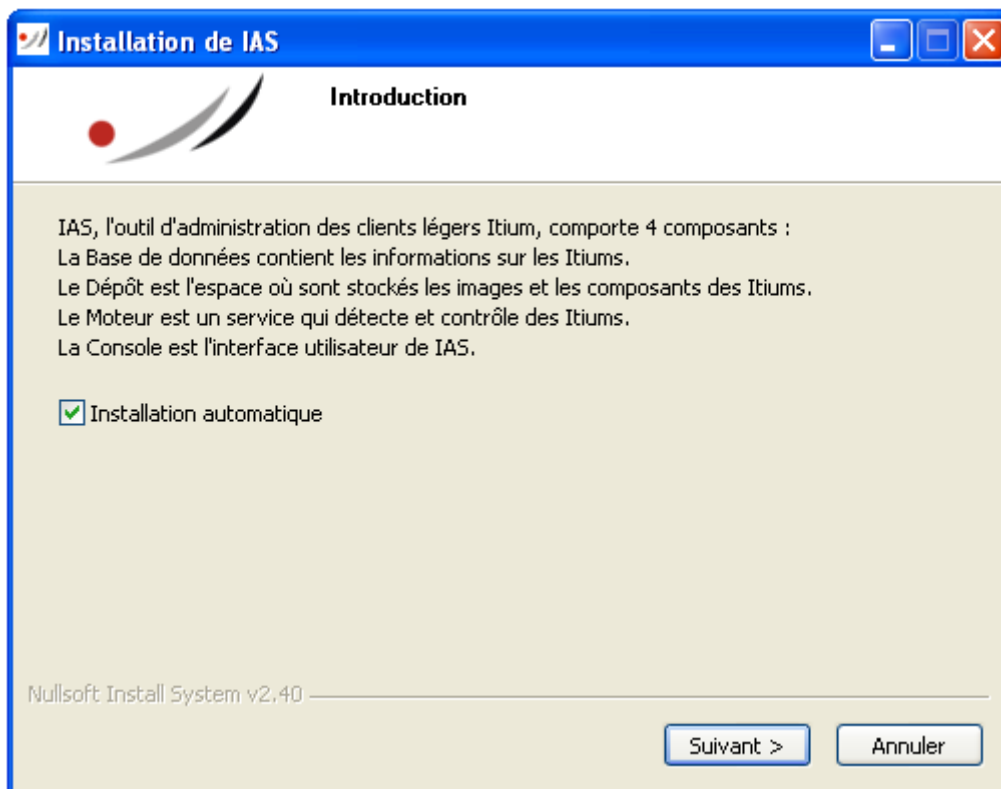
Installation de IAS

Introduction

IAS, l'outil d'administration des clients légers Itium, comporte 4 composants :
La Base de données contient les informations sur les Itiums.
Le Dépôt est l'espace où sont stockés les images et les composants des Itiums.
Le Moteur est un service qui détecte et contrôle des Itiums.
La Console est l'interface utilisateur de IAS.

Installation automatique

Nullsoft Install System v2.40

Suivant >
Annuler